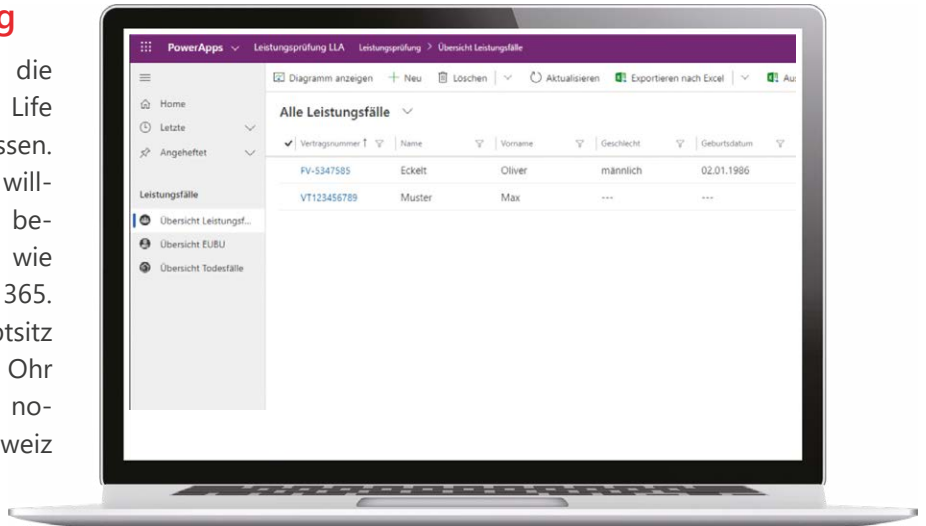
g

die Life ssen. will- be- wie 365. otsitz Ohr no- weiz

PowerApps Leistungsprüfung LLA Leistungsprüfung > Übersicht Leistungsfälle

Home
Letzte
Angeheftet

Leistungsfälle
Übersicht Leistungsf...
Übersicht EUBU
Übersicht Todesfälle

Diagramm anzeigen + Neu Löschen Aktualisieren Exportieren nach Excel Au

Alle Leistungsfälle

| Vertragsnummer | Name | Vorname | Geschlecht | Geburtsdatum |
|---|---|---|---|---|
| FV-5347585 | Eckelt | Oliver | männlich | 02.01.1986 |
| VT123456789 | Muster | Max | --- | --- |